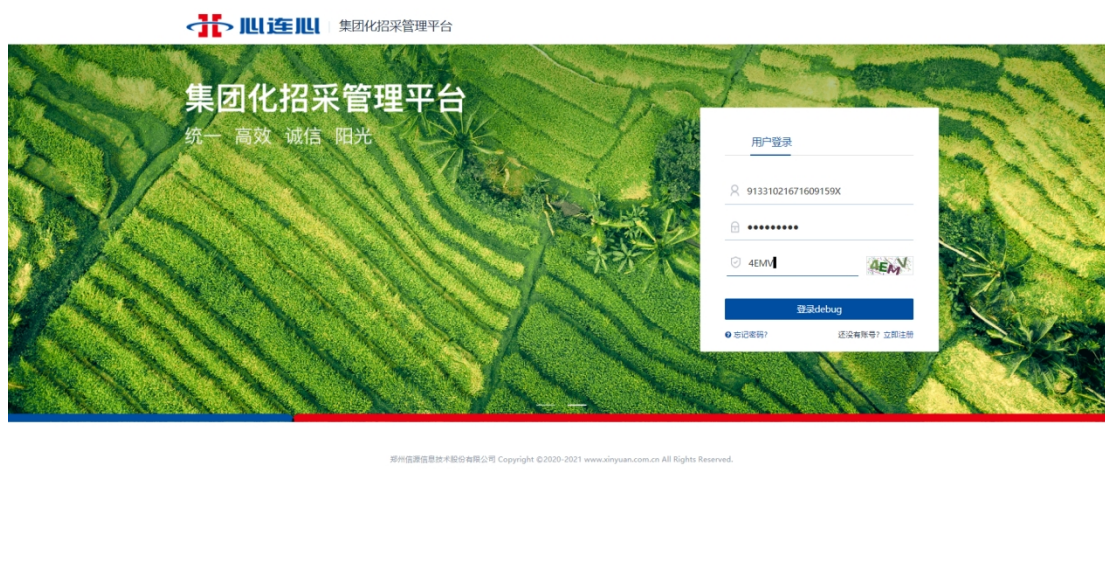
心连心 | 集团化招采管理平台

集团化招采管理平台
统一 高效 诚信 阳光

用户登录

91331021671609159X

•••••••••

4EMV

4EMV

登录debug

忘记密码?

还没有账号? 立即注册

郑州信源信息技术股份有限公司 Copyright ©2020-2021 www.xinyuan.com.cn All Rights Reserved.